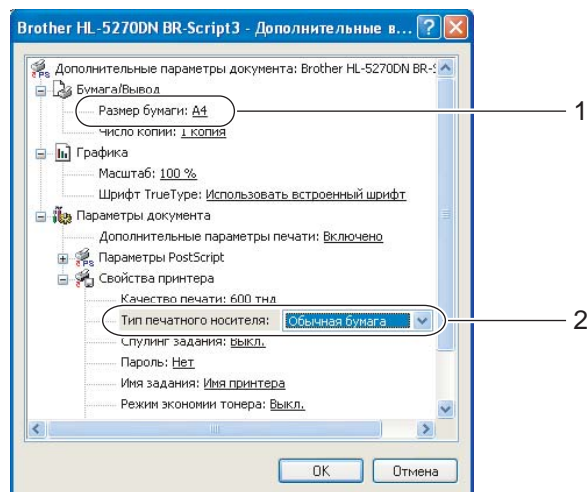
Brother HL-5270DN BR-Script3 - Дополнительные в...

Дополнительные параметры документа: Brother HL-5270DN BR-S
Бумага/Вывод
Размер бумаги: A4
Число копий: 1 копия
Графика
Масштаб: 100 %
Шрифт TrueType: Использовать встроенный шрифт
Параметры документа
Дополнительные параметры печати: Включено
Параметры PostScript
Свойства принтера
Качество печати: 600 тнд
Тип печатного носителя: Обычная бумага
Спулинг задания: Выкл.
Пароль: Нет
Имя задания: Имя принтера
Режим экономии тонера: Выкл.

1
2

OK
Отмена